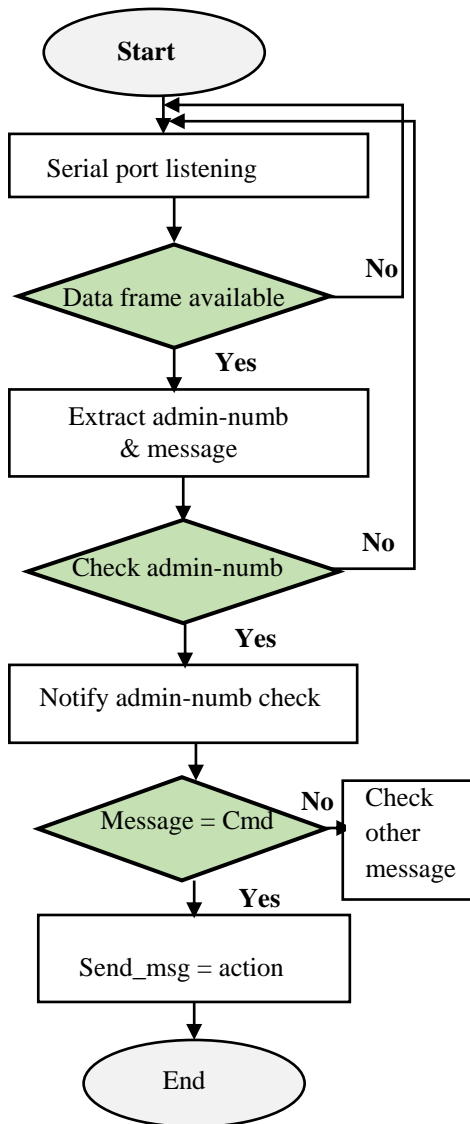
Start

Serial port listening

No

Data frame available

Yes

Extract admin-numb & message

No

Check admin-numb

Yes

Notify admin-numb check

No

Message = Cmd

Check other message

Yes

Send_msg = action

End